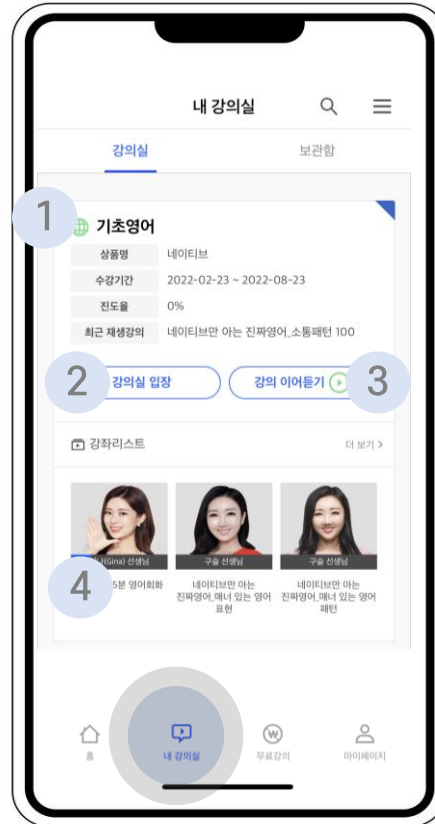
내 강의실

강의실

보관함

1

기초영어

| 상품명 | 네이티브 |
|---|---|
| 수강기간 | 2022-02-23 ~ 2022-08-23 |
| 진도율 | 0% |
| 최근 재생강의 | 네이티브만 아는 진짜영어_소통패턴 100 |

2

강의실 입장

강의 이어듣기

3

강좌리스트

더 보기 >

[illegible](Gina) 선생님

구슬 선생님

구슬 선생님

4

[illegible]5분 영어회화

네이티브만 아는 진짜영어_매너 있는 영어 표현

네이티브만 아는 진짜영어_매너 있는 영어 패턴

홈

내 강의실

무료강의

마이페이지